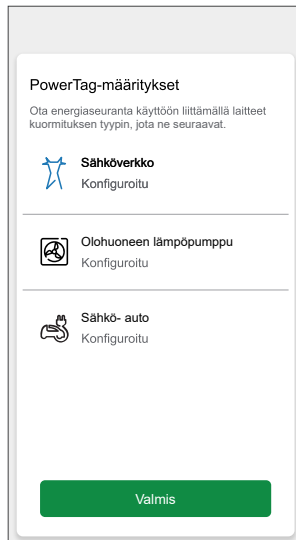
PowerTag-määritykset

Ota energiaseuranta käyttöön liittämällä laitteet kuormituksen tyypin, jota ne seuraavat.

Sähköverkko
Konfiguroitu

Olohuoneen lämpöpumppu
Konfiguroitu

Sähkö- auto
Konfiguroitu

Valmis